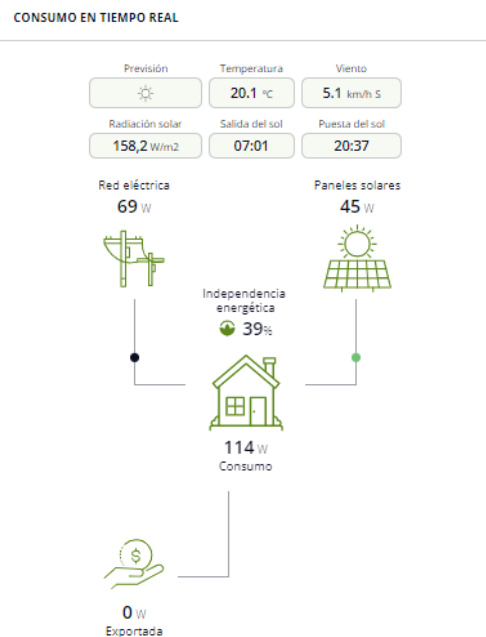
CONSUMO EN TIEMPO REAL

Previsión

Temperatura
20.1 °C

Viento
5.1 km/h S

Radiación solar
158,2 W/m2

Salida del sol
07:01

Puesta del sol
20:37

Red eléctrica
69 W

Paneles solares
45 W

Independencia energética
39%

114 W
Consumo

$

0 W
Exportada